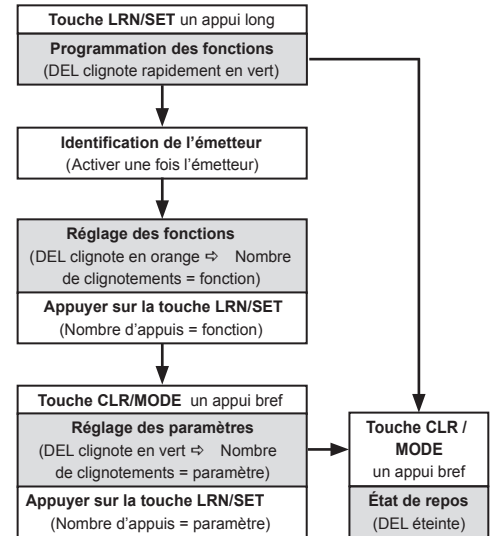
Touche LRN/SET un appui long

Programmation des fonctions
(DEL clignote rapidement en vert)

Identification de l'émetteur
(Activer une fois l'émetteur)

Réglage des fonctions
(DEL clignote en orange ⇨ Nombre de clignotements = fonction)

Appuyer sur la touche LRN/SET
(Nombre d'appuis = fonction)

Touche CLR/MODE un appui bref

Réglage des paramètres
(DEL clignote en vert ⇨ Nombre de clignotements = paramètre)

Appuyer sur la touche LRN/SET
(Nombre d'appuis = paramètre)

Touche CLR / MODE
un appui bref

État de repos
(DEL éteinte)